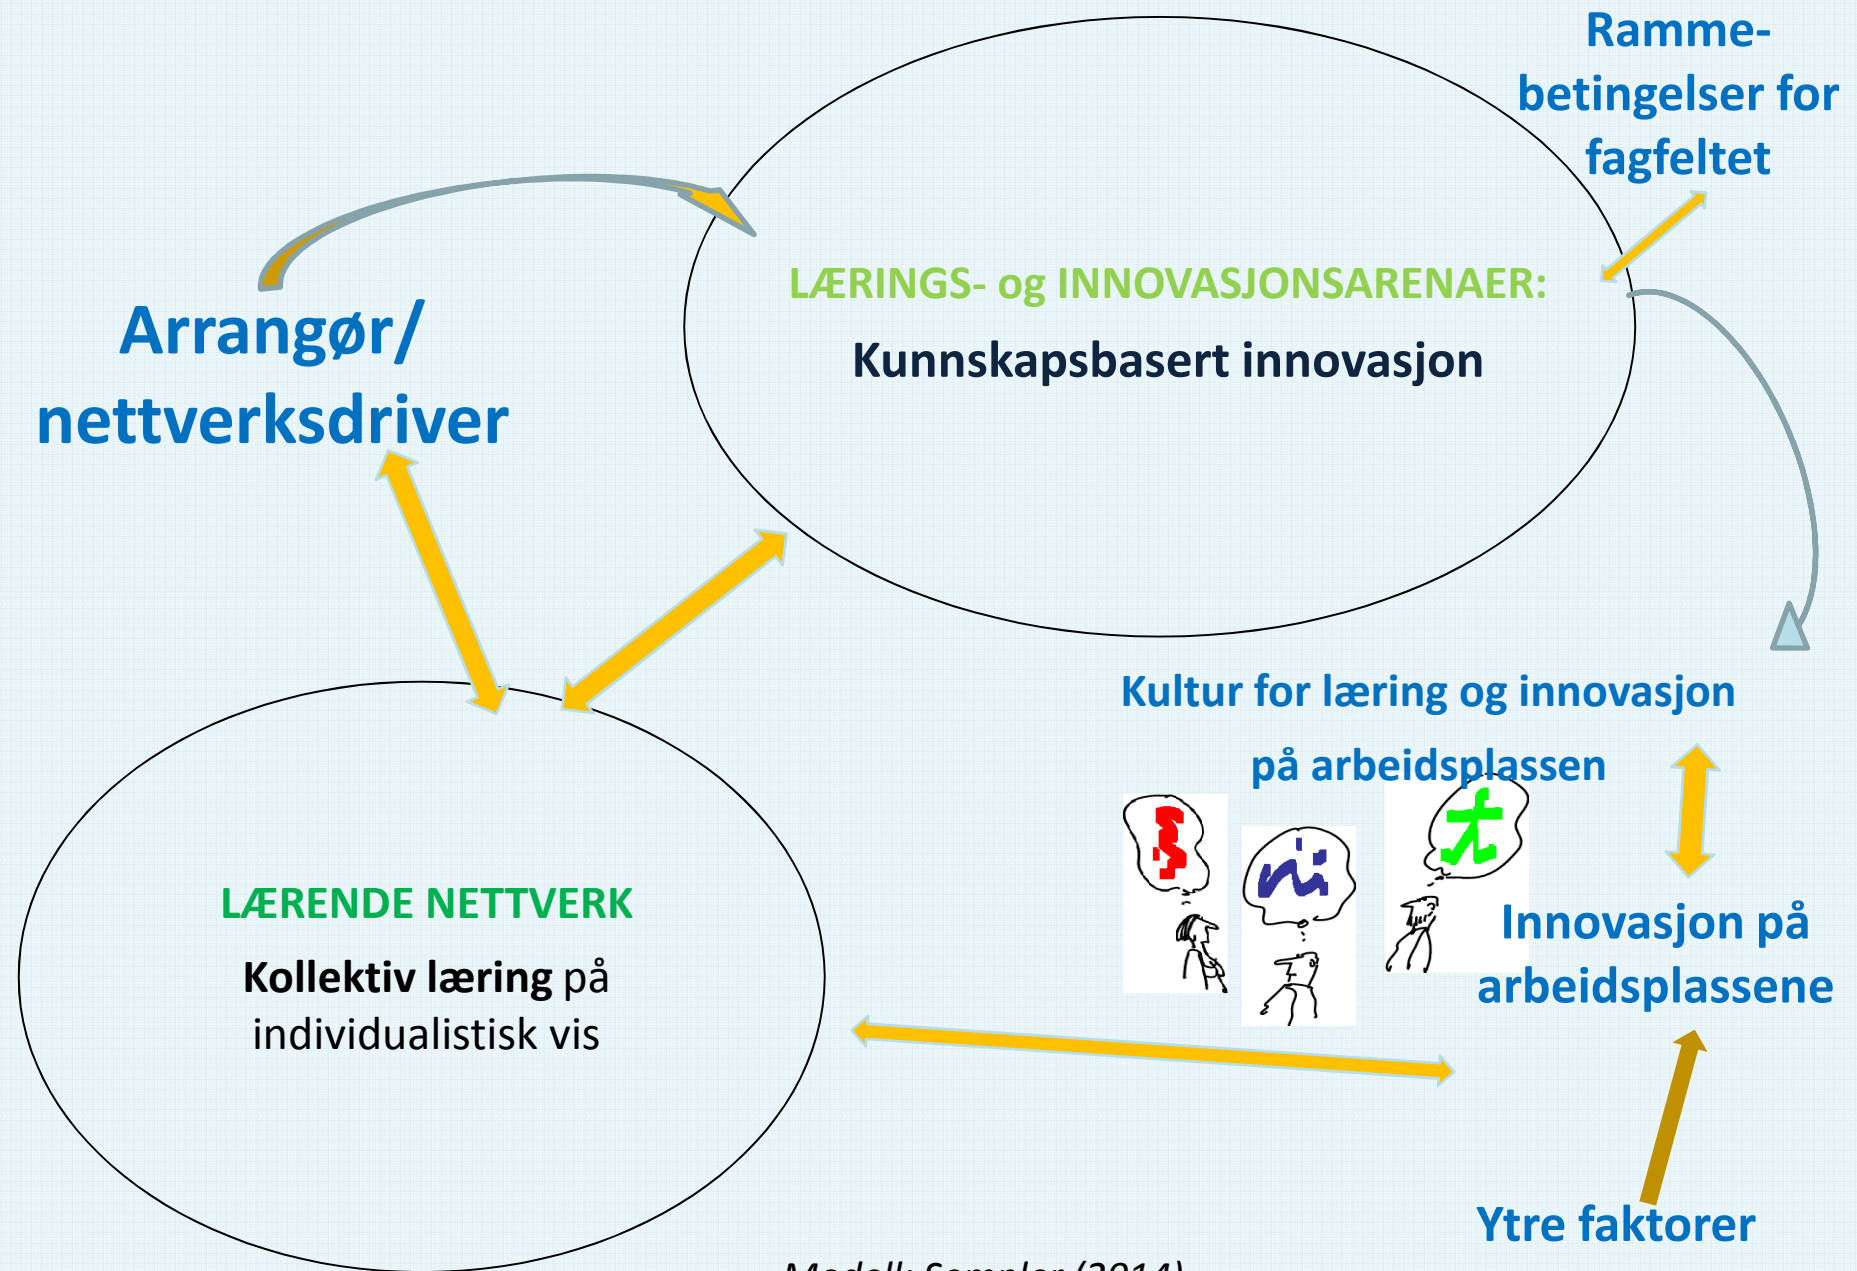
Rammebetingelser for fagfeltet

LÆRINGS- og INNOVASJONSARENAER:

Kunnskapsbasert innovasjon

Arrangør/ nettverksdriver

Kultur for læring og innovasjon på arbeidsplassen

LÆRENDE NETTVERK

Kollektiv læring på individualistisk vis

Innovasjon på arbeidsplassene

Ytre faktorer

Modell: Sempler (2014)